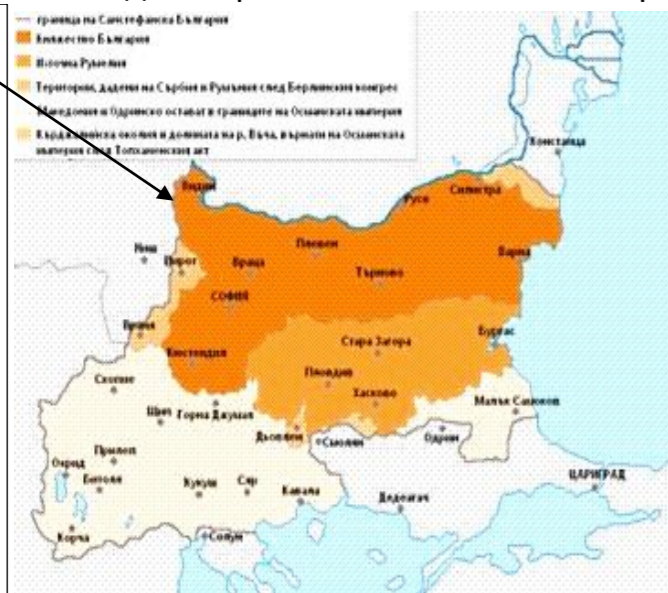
граница на Санстефанска България
Княжество България
Източна Румелия
Територии, дадени на Сърбия и Румъния след Берлинския конгрес
Македония и Одринско остават в границите на Османската империя
Кърджалийска околия и долината на р. Въча, върнати на Османската империя след Топханенския акт

Видин
Русе
Силистра
Констанца
Плевен
Варна
Търново
Ниш
Пирот
Враца
София
Бургас
Стара Загора
Враня
Кюстендил
Пловдив
Хасково
Скопие
Малко Саново
Щип
Горна Джумая
Дьовлен
Сьомен
Одрин
Прилеп
Охрид
ЦАРИГРАД
Битоля
Кукуш
Сяр
Кавала
Дедеагач
Корча
Солун